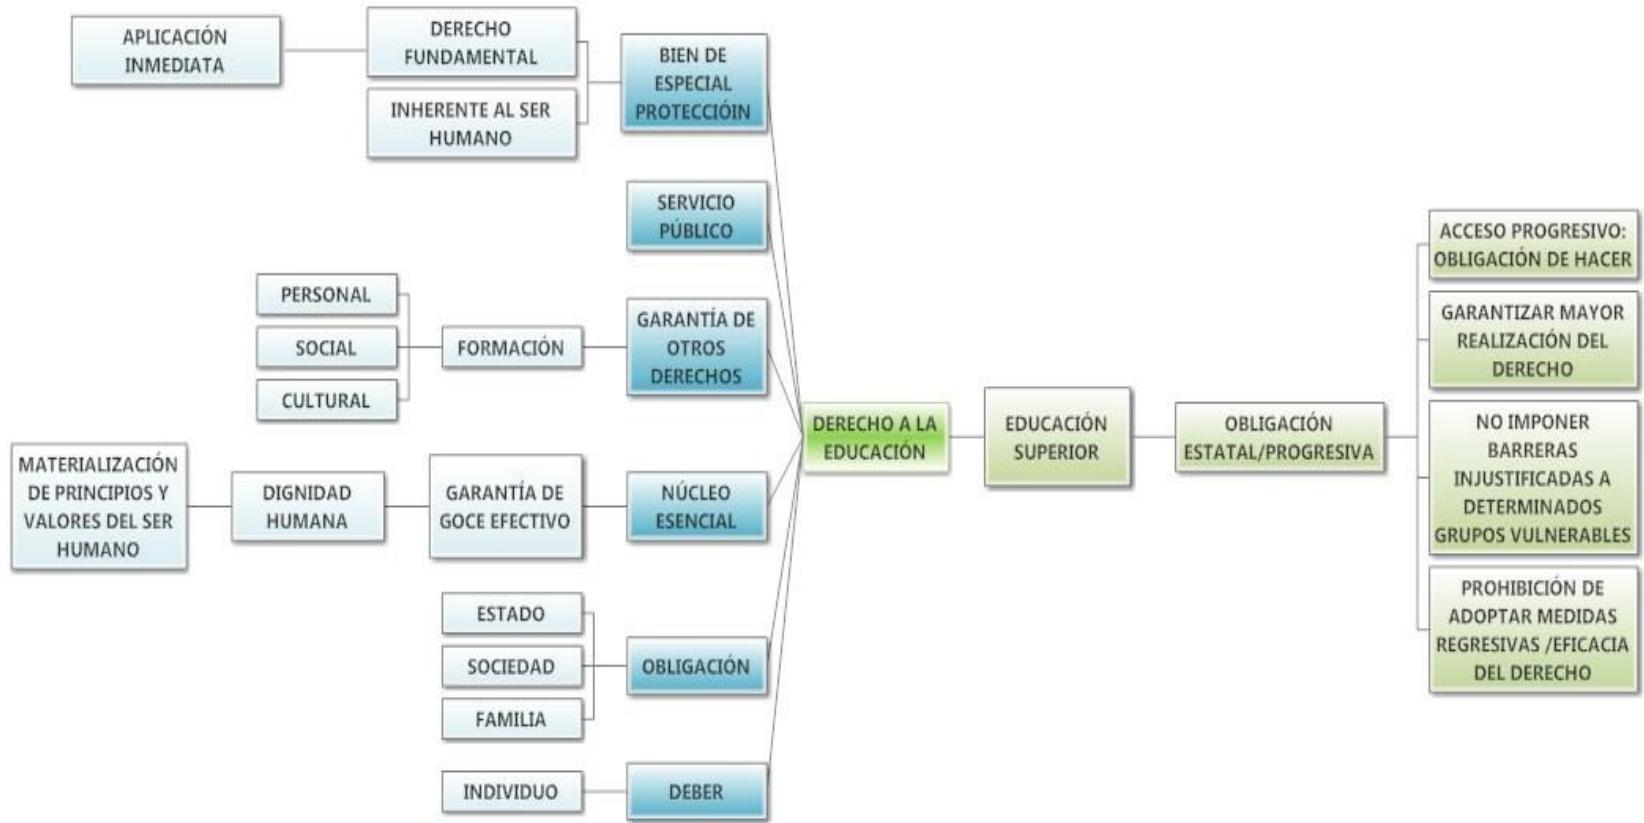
APLICACIÓN INMEDIATA

DERECHO FUNDAMENTAL

INHERENTE AL SER HUMANO

BIEN DE ESPECIAL PROTECCIÓIN

SERVICIO PÚBLICO

PERSONAL

SOCIAL

CULTURAL

FORMACIÓN

GARANTÍA DE OTROS DERECHOS

MATERIALIZACIÓN DE PRINCIPIOS Y VALORES DEL SER HUMANO

DIGNIDAD HUMANA

GARANTÍA DE GOCE EFECTIVO

NÚCLEO ESENCIAL

ESTADO

SOCIEDAD

FAMILIA

OBLIGACIÓN

INDIVIDUO

DEBER

DERECHO A LA EDUCACIÓN

EDUCACIÓN SUPERIOR

OBLIGACIÓN ESTATAL/PROGRESIVA

ACCESO PROGRESIVO: OBLIGACIÓN DE HACER

GARANTIZAR MAYOR REALIZACIÓN DEL DERECHO

NO IMPONER BARRERAS INJUSTIFICADAS A DETERMINADOS GRUPOS VULNERABLES

PROHIBICIÓN DE ADOPTAR MEDIDAS REGRESIVAS /EFICACIA DEL DERECHO